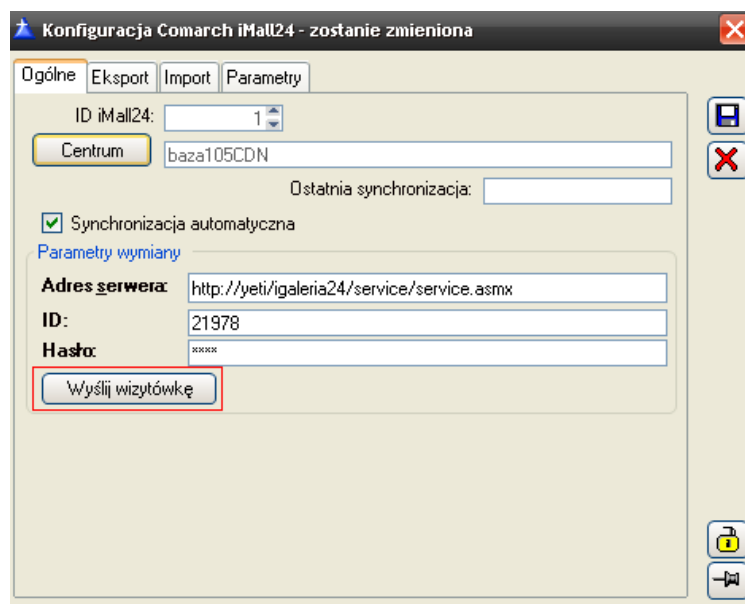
Konfiguracja Comarch iMall24 - zostanie zmieniona

Ogólne | Eksport | Import | Parametry

ID iMall24: 1

Centrum baza105CDN

Ostatnia synchronizacja:

Synchronizacja automatyczna

Parametry wymiany

Adres serwera: http://yeti/igaleria24/service/service.asmx

ID: 21978

Hasło: ****

Wyślij wizytówkę